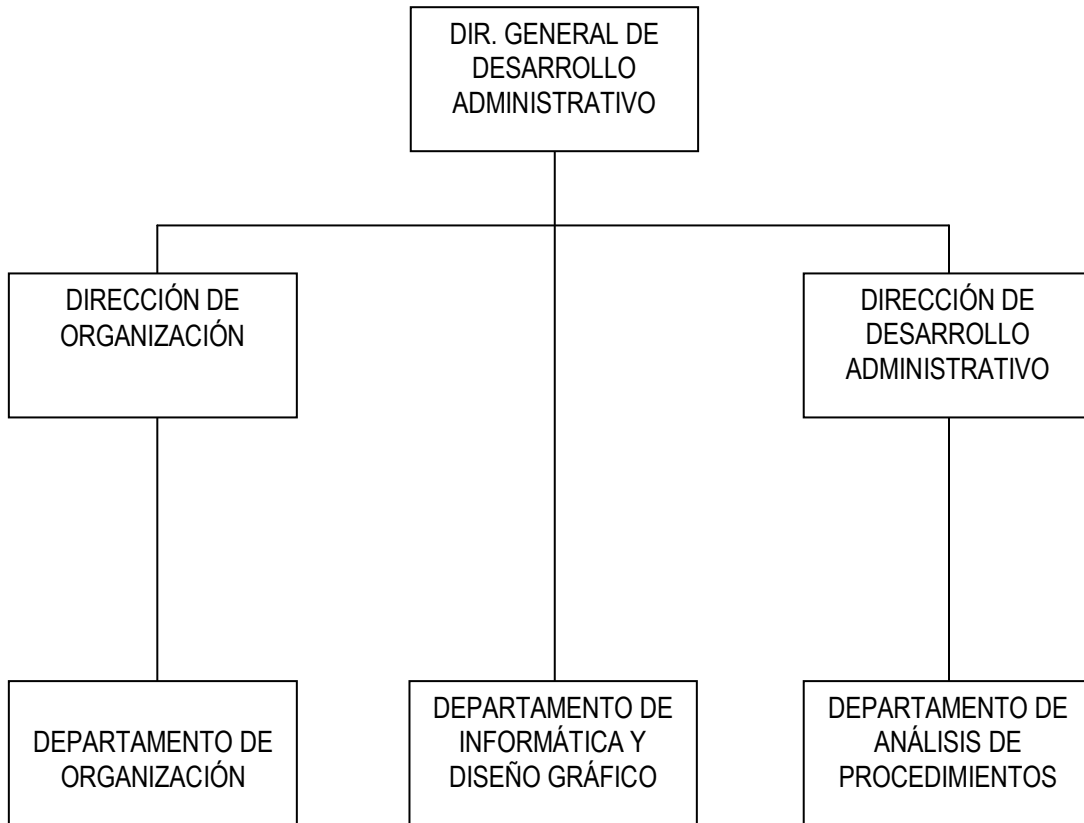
DIR. GENERAL DE DESARROLLO ADMINISTRATIVO

DIRECCIÓN DE ORGANIZACIÓN

DIRECCIÓN DE DESARROLLO ADMINISTRATIVO

DEPARTAMENTO DE ORGANIZACIÓN

DEPARTAMENTO DE INFORMÁTICA Y DISEÑO GRÁFICO

DEPARTAMENTO DE ANÁLISIS DE PROCEDIMIENTOS